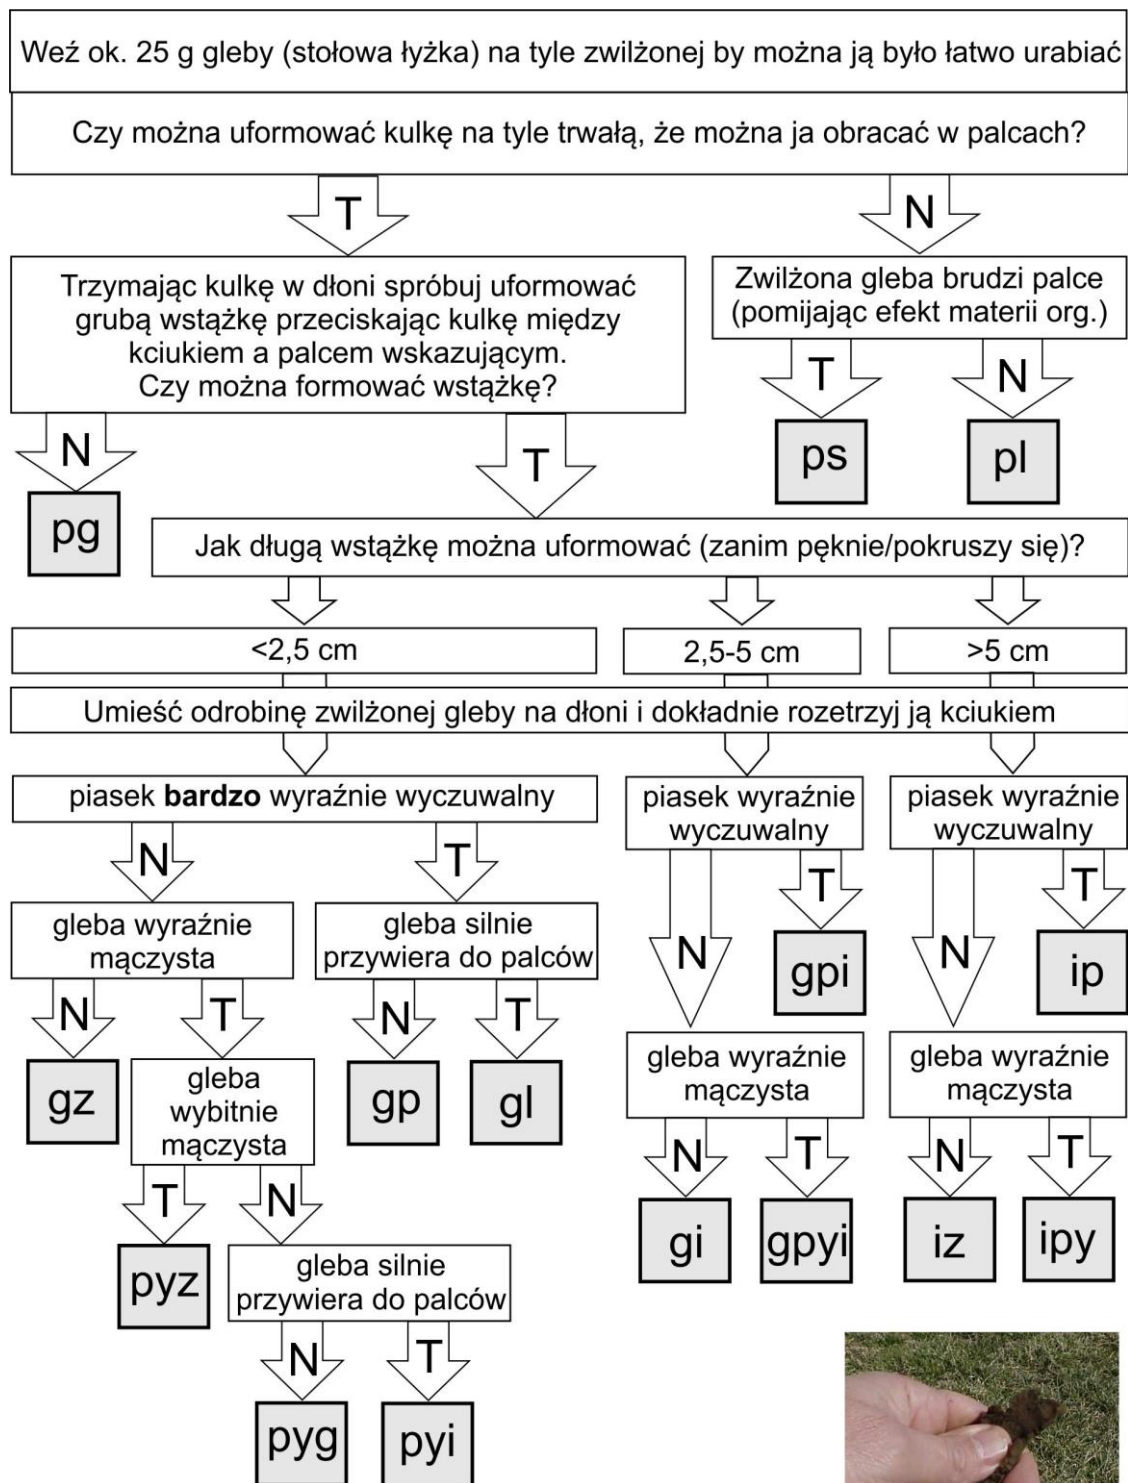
Weź ok. 25 g gleby (stołowa łyżka) na tyle zwilżonej by można ją było łatwo urabiać

Czy można uformować kulkę na tyle trwałą, że można ja obracać w palcach?

T

N

Trzymając kulkę w dłoni spróbuj uformować grubą wstążkę przeciskając kulkę między kciukiem a palcem wskazującym. Czy można formować wstążkę?

Zwilżona gleba brudzi palce (pomijając efekt materii org.)

T

N

ps

pl

N

pg

T

Jak długą wstążkę można uformować (zanim pęknie/pokruszy się)?

<2,5 cm

2,5-5 cm

>5 cm

Umieść odrobinę zwilżonej gleby na dłoni i dokładnie rozetrzyj ją kciukiem

piasek **bardzo** wyraźnie wyczuwalny

piasek wyraźnie wyczuwalny

piasek wyraźnie wyczuwalny

N

T

gleba wyraźnie mączysta

gleba silnie przywiera do palców

T

gpi

T

ip

N

N

N

T

N

T

gz

gleba wybitnie mączysta

gp

gl

gleba wyraźnie mączysta

gleba wyraźnie mączysta

T

N

N

T

N

T

pyz

gleba silnie przywiera do palców

gi

gpyi

iz

ipy

N

T

pyg

pyi